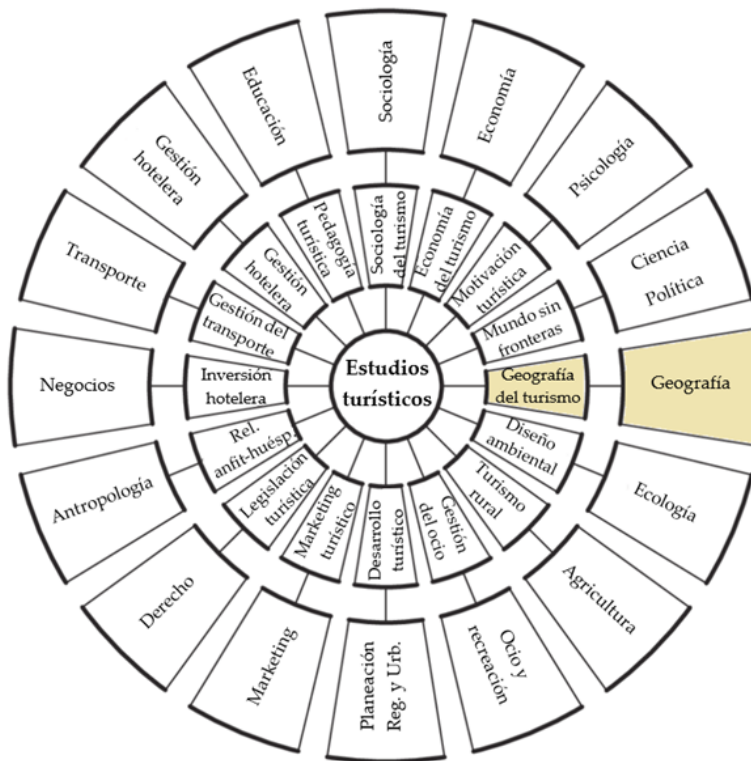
Estudios turísticos

Sociología del turismo
Economía del turismo
Motivación turística
Mundo sin fronteras
Geografía del turismo
Diseño ambiental
Turismo rural
Gestión del ocio
Desarrollo turístico
Marketing turístico
Legislación turística
Rel. anfit-huésp
Inversión hotelera
Gestión del transporte
Gestión hotelera
Pedagogía turística

Sociología
Economía
Psicología
Ciencia Política
Geografía
Ecología
Agricultura
Ocio y recreación
Planeación Reg. y Urb.
Marketing
Derecho
Antropología
Negocios
Transporte
Gestión hotelera
Educación